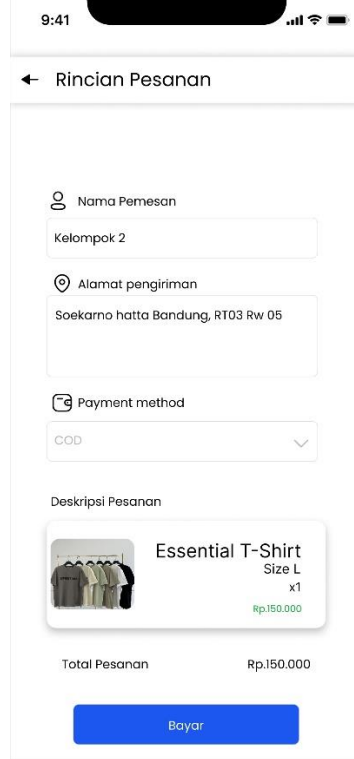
9:41

Rincian Pesanan

Nama Pemesan

Kelompok 2

Alamat pengiriman

Soekarno hatta Bandung, RT03 Rw 05

Payment method

COD

Deskripsi Pesanan

Essential T-Shirt
Size L
x1
Rp.150.000

Total Pesanan
Rp.150.000

Bayar